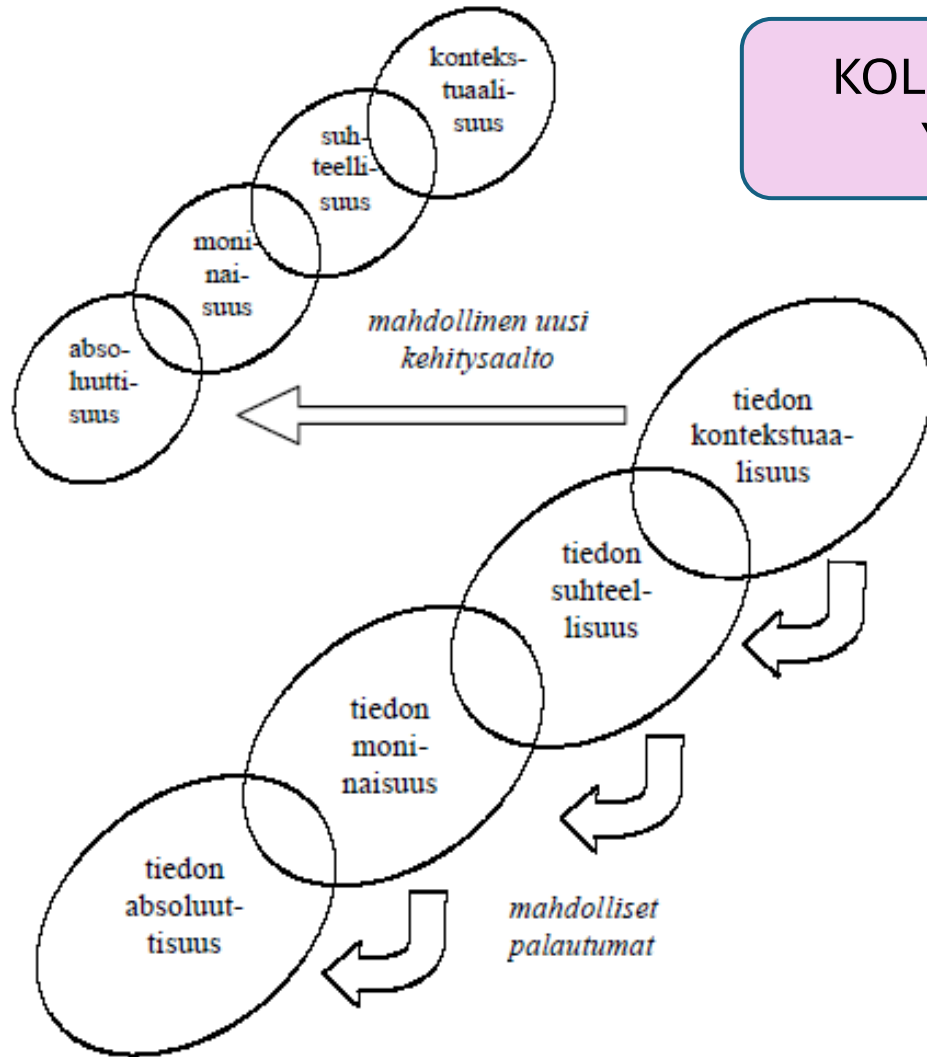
KOL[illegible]
Y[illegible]

konteks-tuaali-suus

suh-teelli-suus

moni-nai-suus

abso-luutti-suus

mahdollinen uusi kehitysaalto

tiedon kontekstuaa-lisuus

tiedon suhteel-lisuus

tiedon moni-naisuus

tiedon absoluut-tisuus

mahdolliset palautumat